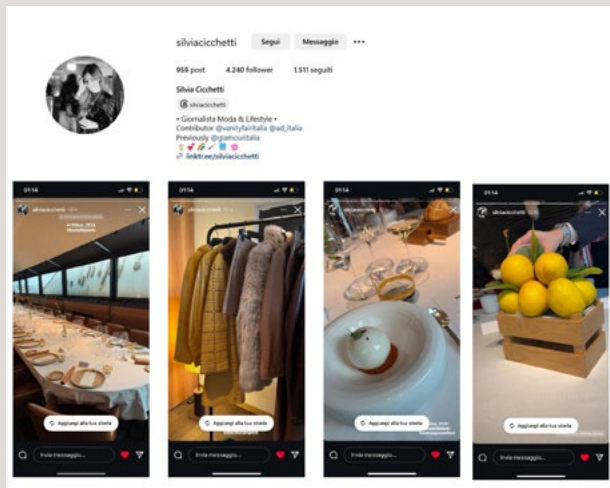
silviacicchetti Segui Messaggio ...

959 post 4.240 follower 1.511 seguiti

Silvia Cicchetti

silviacicchetti

• Giornalista Moda & Lifestyle •
Contributor @vanityfairitalia @ad_italia
Previously @glamouritalia

linktr.ee/silviacicchetti

01:14

silviacicchetti

Aggiungi alla tua storia

Invia messaggio...

01:14

silviacicchetti

Aggiungi alla tua storia

Invia messaggio...

01:14

Aggiungi alla tua storia

Invia messaggio...

01:14

silviacicchetti

Aggiungi alla tua storia

Invia messaggio...